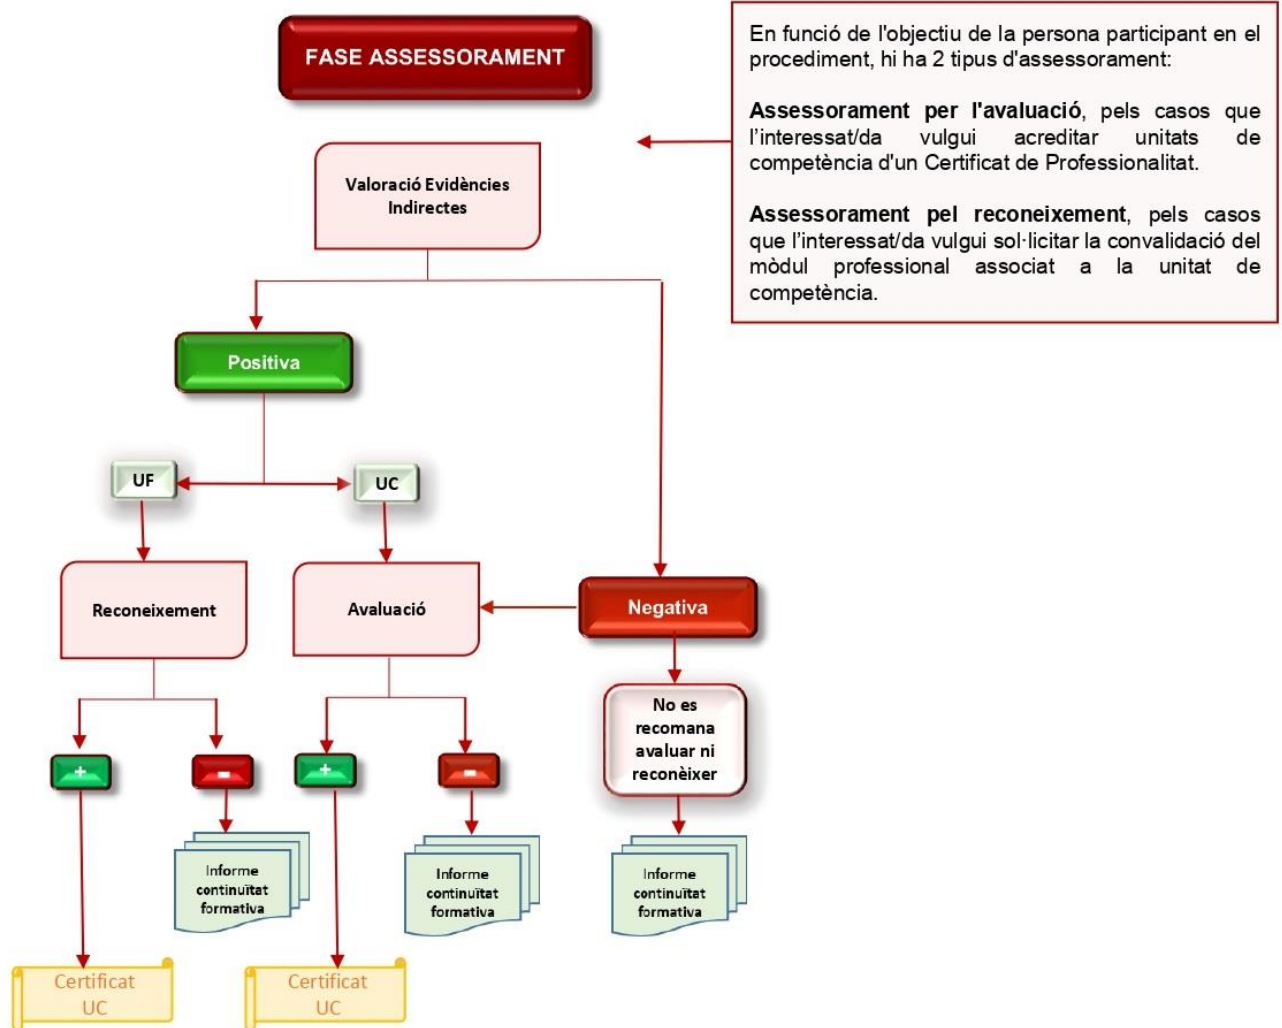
FASE ASSESSORAMENT

En funció de l'objectiu de la persona participant en el procediment, hi ha 2 tipus d'assessorament:

**Assessorament per l'avaluació**, pels casos que l'interessat/da vulgui acreditar unitats de competència d'un Certificat de Professionalitat.

**Assessorament pel reconeixement**, pels casos que l'interessat/da vulgui sol·licitar la convalidació del mòdul professional associat a la unitat de competència.

Valoració Evidències Indirectes

Positiva

UF

UC

Reconeixement

Avaluació

Negativa

No es recomana avaluar ni reconèixer

+

-

+

-

Informe continuïtat formativa

Informe continuïtat formativa

Informe continuïtat formativa

Certificat UC

Certificat UC